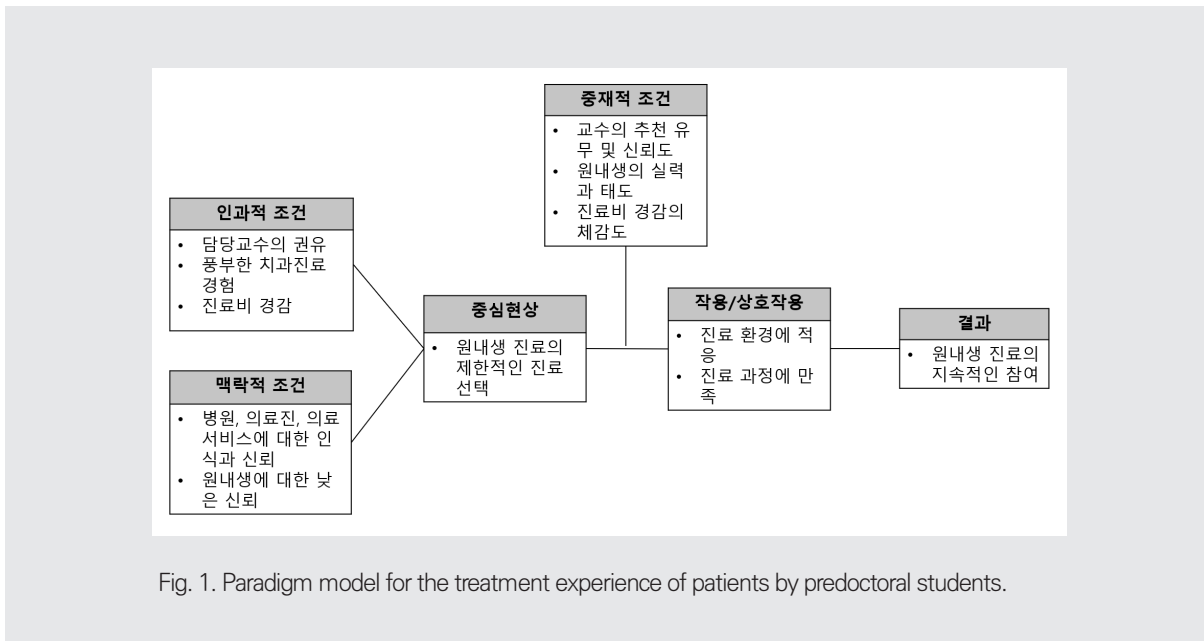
중재적 조건
• 교수의 추천 유무 및 신뢰도
• 원내생의 실력과 태도
• 진료비 경감의 체감도

인과적 조건
• 담당교수의 권유
• 풍부한 치과진료 경험
• 진료비 경감

맥락적 조건
• 병원, 의료진, 의료서비스에 대한 인식과 신뢰
• 원내생에 대한 낮은 신뢰

중심현상
• 원내생 진료의 제한적인 진료 선택

작용/상호작용
• 진료 환경에 적응
• 진료 과정에 만족

결과
• 원내생 진료의 지속적인 참여

Fig. 1. Paradigm model for the treatment experience of patients by predoctoral students.